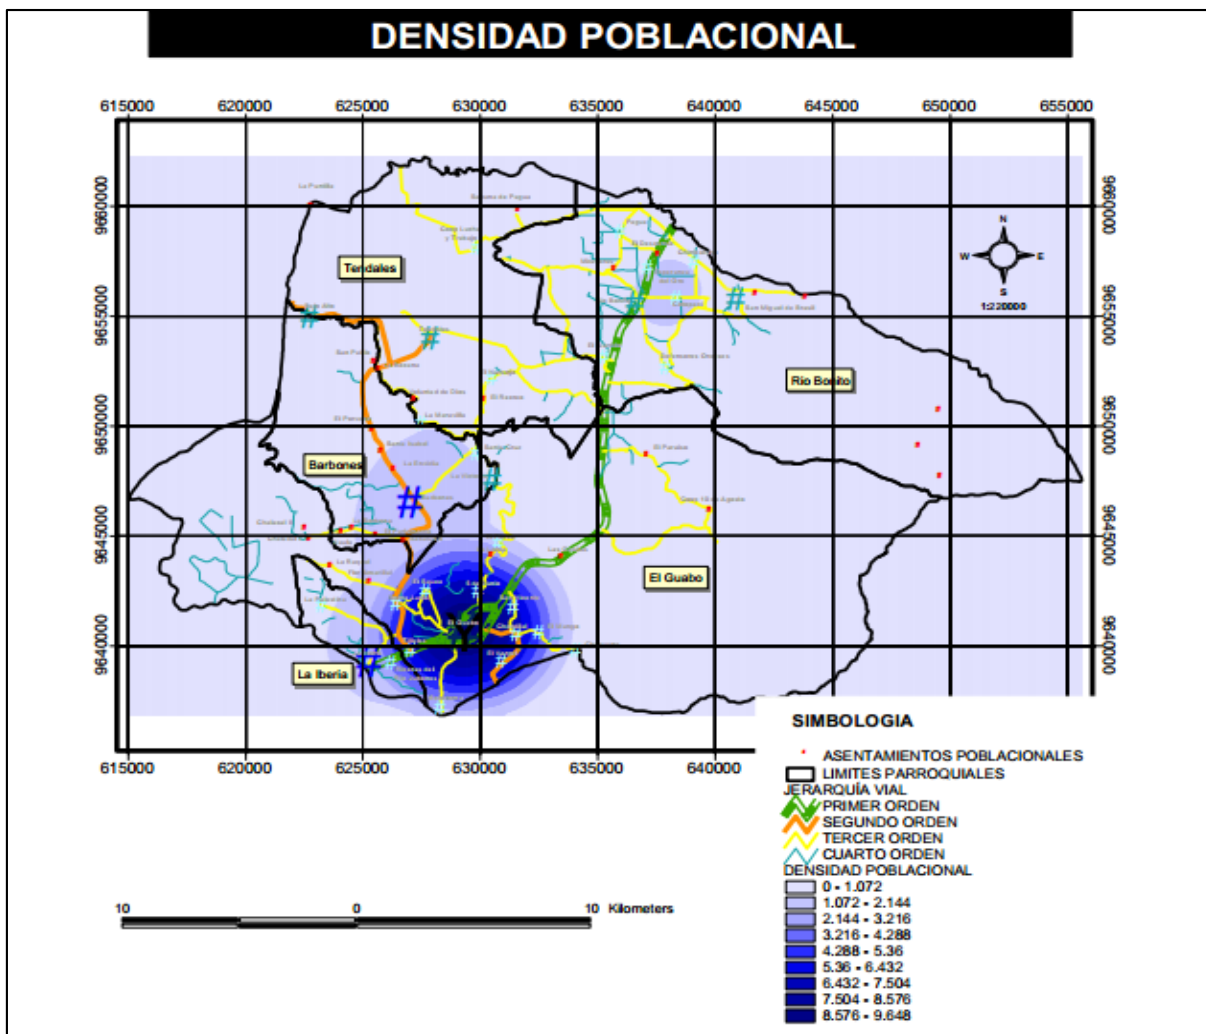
DENSIDAD POBLACIONAL

615000 620000 625000 630000 635000 640000 645000 650000 655000

9660000
9655000
9650000
9645000
9640000

9660000
9655000
9650000
9645000
9640000

Tendales
Barbones
La Iberia
El Guabo
Rio Bonito

N
W E
S
1:220000

615000 620000 625000 630000 635000 640000

SIMBOLOGIA
ASENTAMIENTOS POBLACIONALES
LIMITES PARROQUIALES
JERARQUÍA VIAL
PRIMER ORDEN
SEGUNDO ORDEN
TERCER ORDEN
CUARTO ORDEN
DENSIDAD POBLACIONAL
0 - 1.072
1.072 - 2.144
2.144 - 3.216
3.216 - 4.288
4.288 - 5.36
5.36 - 6.432
6.432 - 7.504
7.504 - 8.576
8.576 - 9.648

10 0 10 Kilometers